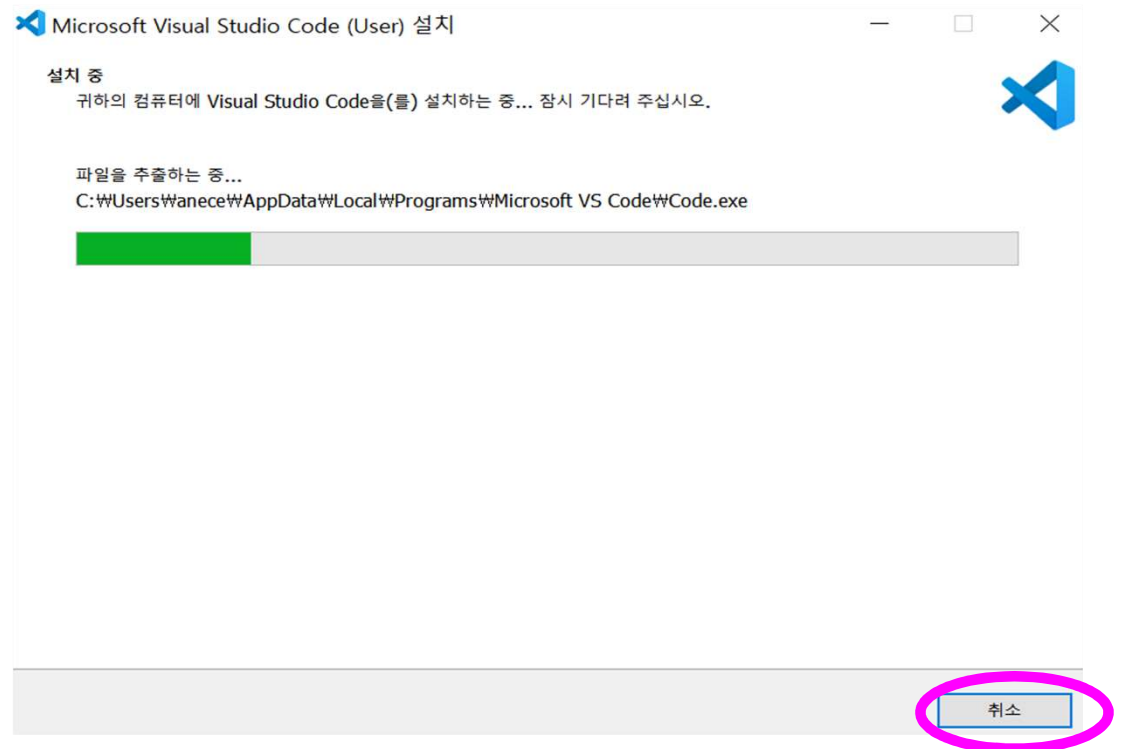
Microsoft Visual Studio Code (User) 설치

설치 중
귀하의 컴퓨터에 Visual Studio Code을(를) 설치하는 중... 잠시 기다려 주십시오.

파일을 추출하는 중...
C:₩Users₩anece₩AppData₩Local₩Programs₩Microsoft VS Code₩Code.exe

취소